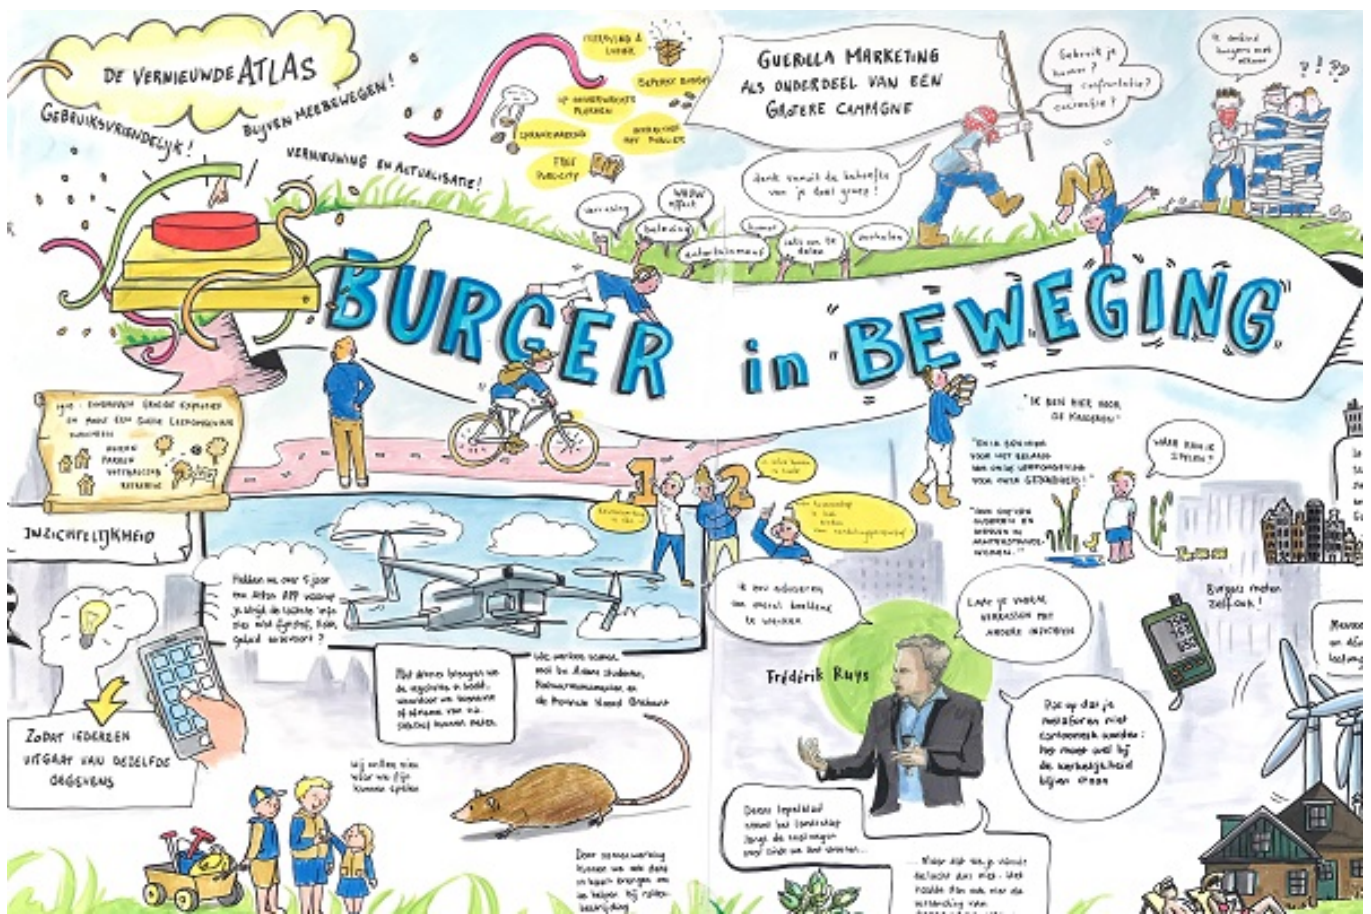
DE VERNIEUWDE ATLAS

GEBRUIKSVRIENDELIJK!

BLIJVEN MEEBEWEGEN!

VERNIEUWING EN ACTUALISATIE!

VERRASSING & LUDIEK

BEPERKT BUDGET

OP ONVERWACHTE PLEKKEN

SAMENWERKING

INTERACTIE MET PUBLIEK

FREE PUBLICITY

GUERILLA MARKETING ALS ONDERDEEL VAN EEN GROTERE CAMPAGNE

Gebruik je humor? confrontatie? emotie?

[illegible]

? ! ? ?

denk vanuit de behoefte van je doelgroep!

verrassing

WAUW effect

beleving

entertainment

humor

iets om te delen

verhalen

BURGER in BEWEGING

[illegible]

INZICHTELIJKHEID

Hebben we over 5 jaar een Atlas APP waarmee je altijd de laatste info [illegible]?

Met drones brengen we de regio in beeld, waardoor we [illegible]

We werken samen met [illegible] studenten, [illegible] en de Provincie Noord-Brabant

ZODAT IEDEREEN UITGAAT VAN DEZELFDE GEGEVENS

Wij willen niet meer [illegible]

Door samenwerking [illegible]

"IK BEN HIER VOOR DE KROEGEN"

"ZIJN GEMEENTEN VOOR HET BELANG VAN ONZE LEEFOMGEVING VOOR MEER GEBONDEN?"

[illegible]

WAAR KAN IK SPELEN?

Ik ben adviseur om overal kwaliteit te werken

Laat je vooral verrassen met andere inzichten

Frédérik Ruys

Pas op dat je metaforen niet oninteressant worden: het moet wel bij de werkelijkheid blijven staan

Burgers moeten zelf ook!

Deze topvlakken kunnen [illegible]

... Maar dat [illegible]